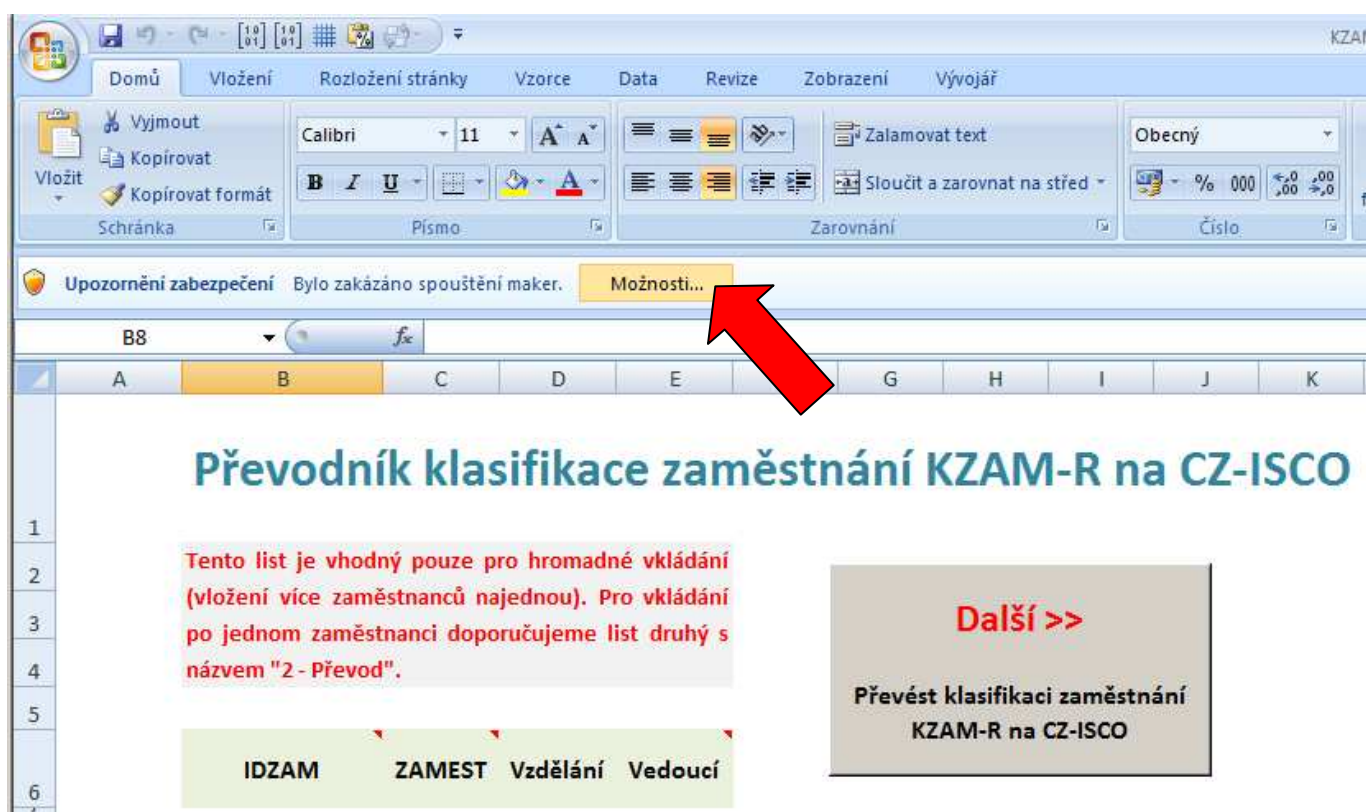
KZAM

Domů Vložení Rozložení stránky Vzorce Data Revize Zobrazení Vývojář

Vložit
Vyjmout
Kopírovat
Kopírovat formát
Schránka

Calibri 11
B I U
Písmo

Zalamovat text
Sloučit a zarovnat na střed
Zarovnání

Obecný
% 000
Číslo

Upozornění zabezpečení Bylo zakázáno spouštění maker. Možnosti...

B8 $f_x$

A B C D E G H I J K

1
2
3
4
5
6

Převodník klasifikace zaměstnání KZAM-R na CZ-ISCO

Tento list je vhodný pouze pro hromadné vkládání (vložení více zaměstnanců najednou). Pro vkládání po jednom zaměstnanci doporučujeme list druhý s názvem "2 - Převod".

Další >>

Převést klasifikaci zaměstnání KZAM-R na CZ-ISCO

IDZAM ZAMEST Vzdělání Vedoucí